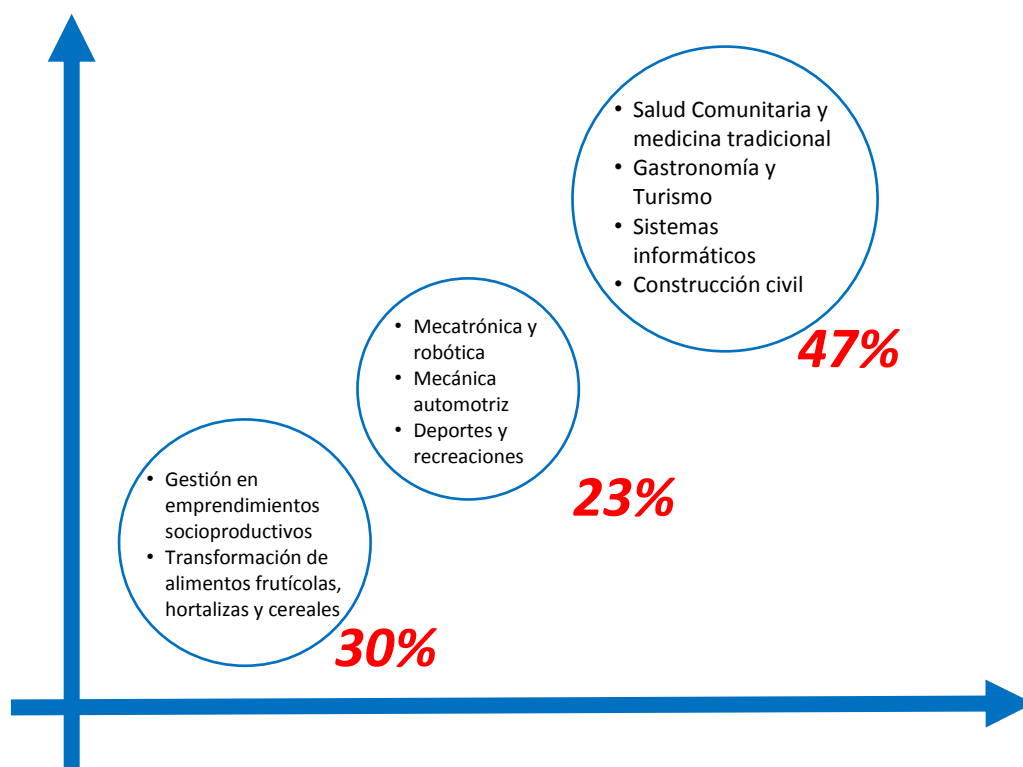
• Salud Comunitaria y medicina tradicional
• Gastronomía y Turismo
• Sistemas informáticos
• Construcción civil

47%

• Mecatrónica y robótica
• Mecánica automotriz
• Deportes y recreaciones

23%

• Gestión en emprendimientos socioproductivos
• Transformación de alimentos frutícolas, hortalizas y cereales

30%